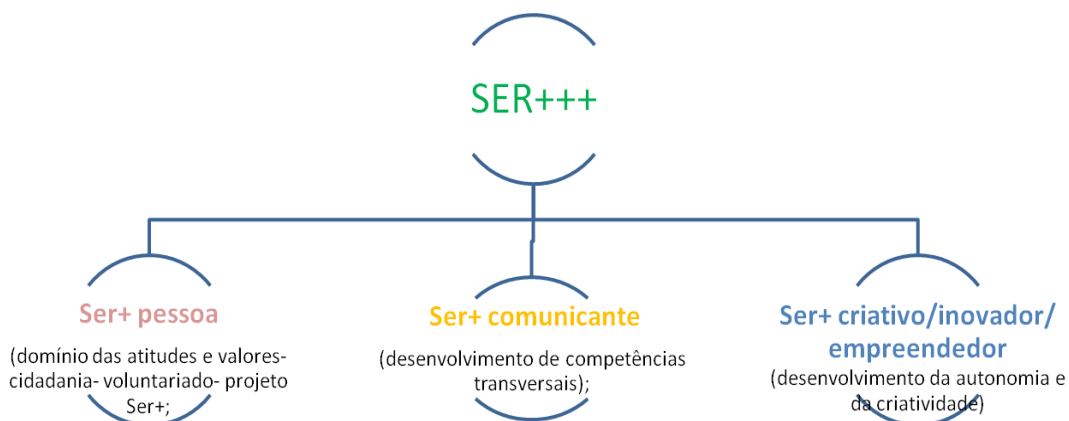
SER+++

Ser+ pessoa

(domínio das atitudes e valores- cidadania- voluntariado- projeto Ser+;

Ser+ comunicante

(desenvolvimento de competências transversais);

Ser+ criativo/inovador/ empreendedor

(desenvolvimento da autonomia e da criatividade)